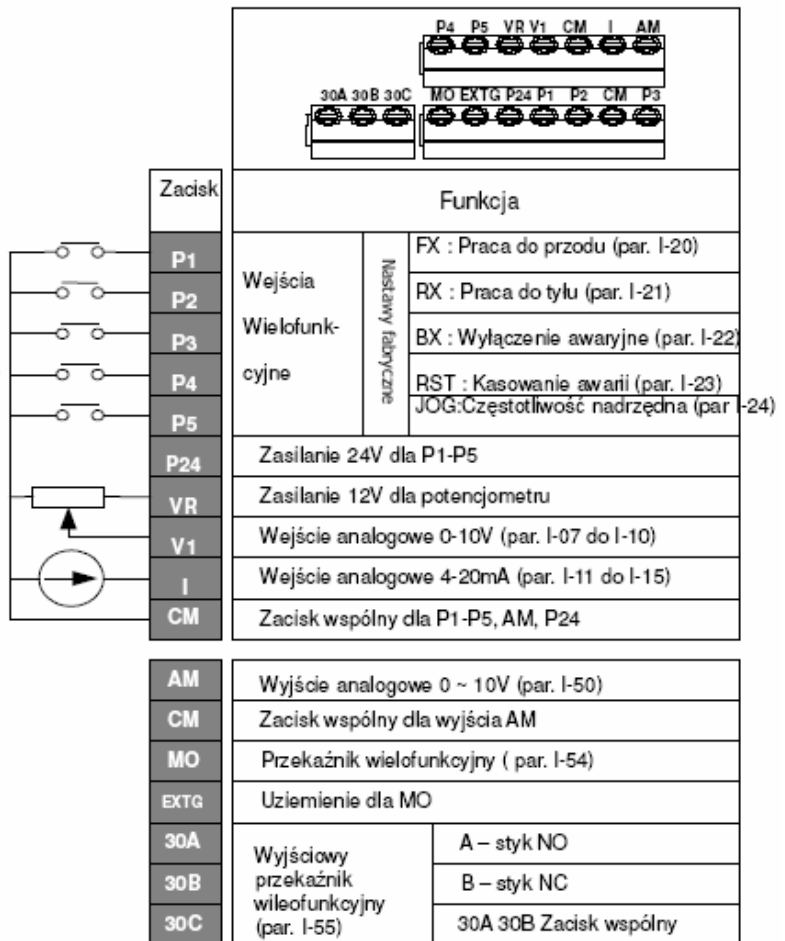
P4 P5 VR V1 CM I AM

30A 30B 30C MO EXTG P24 P1 P2 CM P3

| Zacisk | Funkcja | | |
|---|---|---|---|
| P1 | Wejścia Wielofunkcyjne | Nastawy fabryczne | FX : Praca do przodu (par. I-20) |
| P2 | | | RX : Praca do tyłu (par. I-21) |
| P3 | | | BX : Wyłączenie awaryjne (par. I-22) |
| P4 | | | RST : Kasowanie awarii (par. I-23) |
| P5 | | | JOG:Częstotliwość nadrzędna (par I-24) |
| P24 | Zasilanie 24V dla P1-P5 | | |
| VR | Zasilanie 12V dla potencjometru | | |
| V1 | Wejście analogowe 0-10V (par. I-07 do I-10) | | |
| I | Wejście analogowe 4-20mA (par. I-11 do I-15) | | |
| CM | Zacisk wspólny dla P1-P5, AM, P24 | | |

| | | |
|---|---|---|
| AM | Wyjście analogowe 0 ~ 10V (par. I-50) | |
| CM | Zacisk wspólny dla wyjścia AM | |
| MO | Przekaźnik wielofunkcyjny ( par. I-54) | |
| EXTG | Uziemienie dla MO | |
| 30A | Wyjściowy przekaźnik wileofunkcyjny (par. I-55) | A – styk NO |
| 30B | | B – styk NC |
| 30C | | 30A 30B Zacisk wspólny |